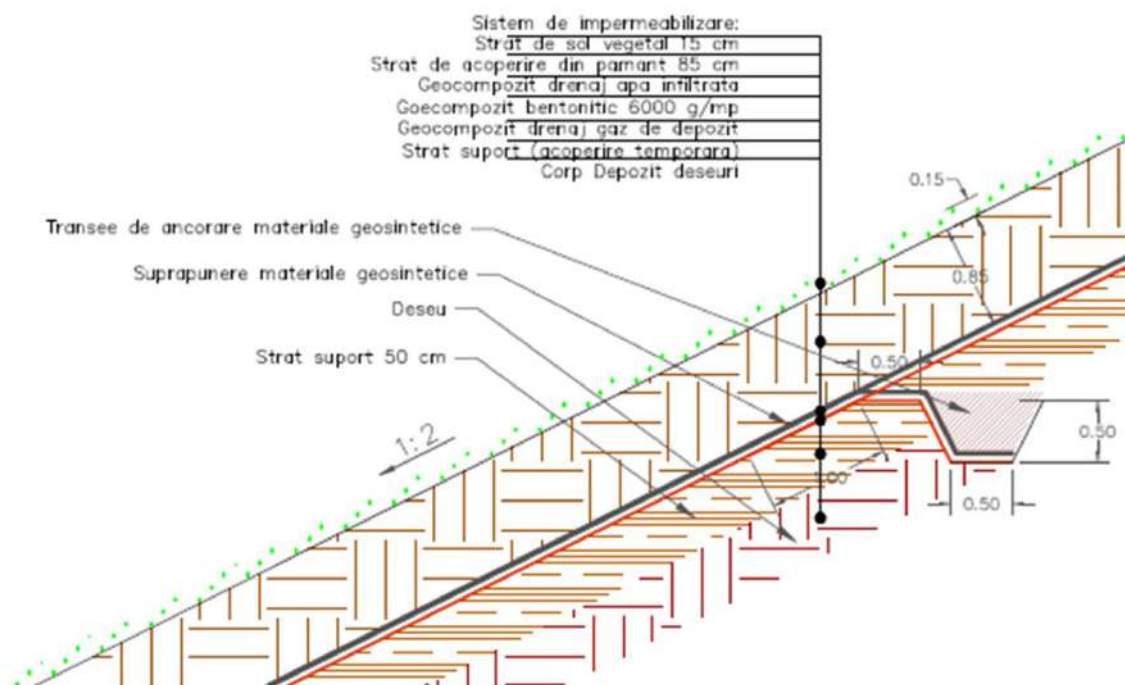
Sistem de impermeabilizare:
Strat de sol vegetal 15 cm
Strat de acoperire din pamant 85 cm
Geocompozit drenaj apa infiltrata
Goecompozit bentonitic 6000 g/mp
Geocompozit drenaj gaz de depozit
Strat suport (acoperire temporara)
Corp Depozit deseuri

Transee de ancorare materiale geosintetice
Suprapunere materiale geosintetice
Deseu
Strat suport 50 cm

0.15
0.85
0.50
0.50
0.50
1.00
1:2